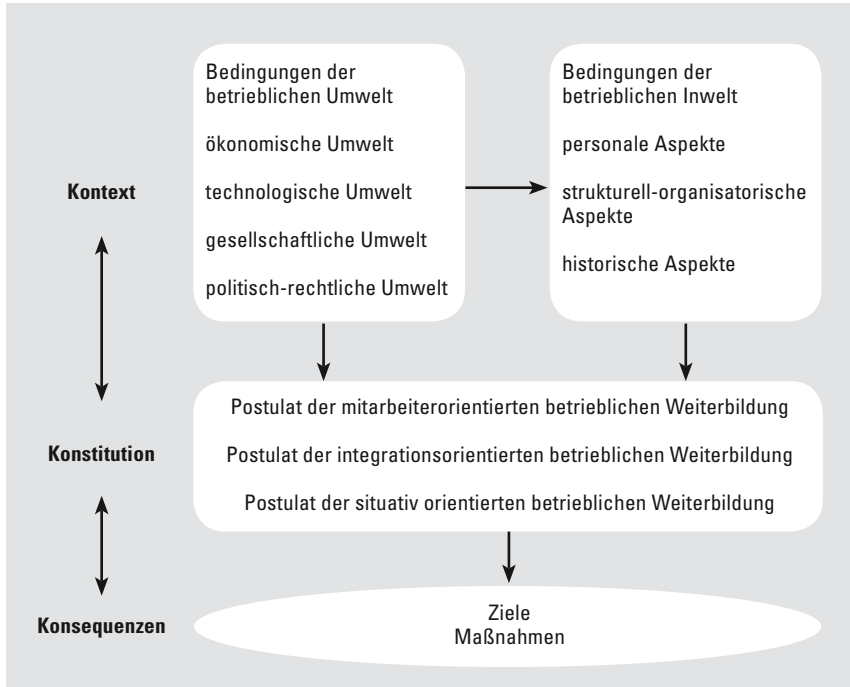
Bedingungen der betrieblichen Umwelt

ökonomische Umwelt

technologische Umwelt

gesellschaftliche Umwelt

politisch-rechtliche Umwelt

Bedingungen der betrieblichen Inwelt

personale Aspekte

strukturell-organisatorische Aspekte

historische Aspekte

Kontext

Postulat der mitarbeiterorientierten betrieblichen Weiterbildung

Postulat der integrationsorientierten betrieblichen Weiterbildung

Postulat der situativ orientierten betrieblichen Weiterbildung

Konstitution

Ziele
Maßnahmen

Konsequenzen